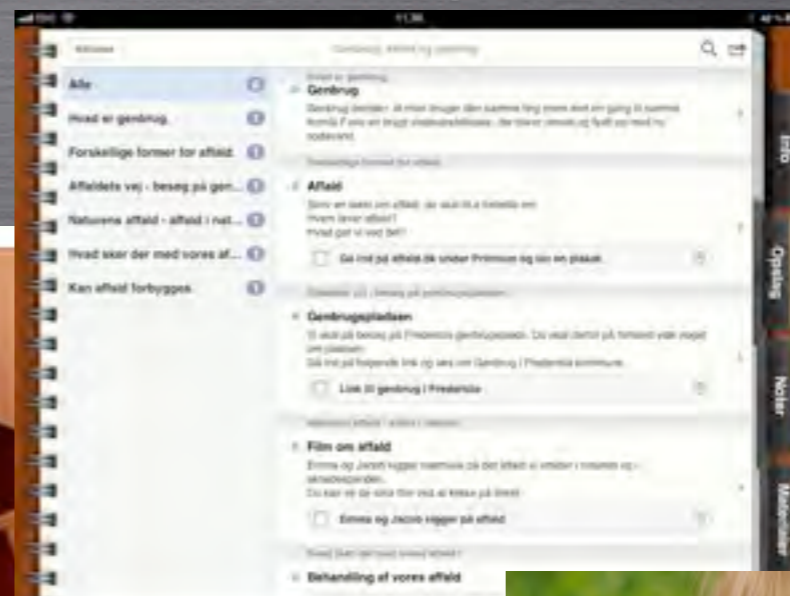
Aktiviteter

Genbrug, affald og opdeling

Alle

Hvad er genbrug

Forskellige former for affald

Affaldets vej - besøg på gen...

Naturens affald - affald i nat...

Hvad sker der med vores af...

Kan affald forebygges

Hvad er genbrug

Genbrug

Genbrug betyder, at man bruger den samme ting mere end en gang til samme formål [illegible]

Forskellige former for affald

Affald

Som en start om affald, der skal til a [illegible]
Hvem laver affald?
Hvad gør vi ved det?

Gå ind på affald.dk under Primmon og se en plakat.

Affaldets vej - besøg på genbrugspladsen

Genbrugspladsen

Vi skal på besøg på Fredericia genbrugsplads. Du skal derfor på forhånd vide noget om pladsen.
Gå ind på følgende link og læs om Genbrug i Fredericia kommune.

Link til genbrug i Fredericia

Naturens affald - affald i naturen

Film om affald

Emma og Jacob kigger nærmere på det affald vi smider i naturen og i skraldespanden.
Du kan se de små film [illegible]

Emma og Jacob kigger på affald

Hvad sker der med vores affald?

Behandling af vores affald

Info

Opslag

Noter

Materialer